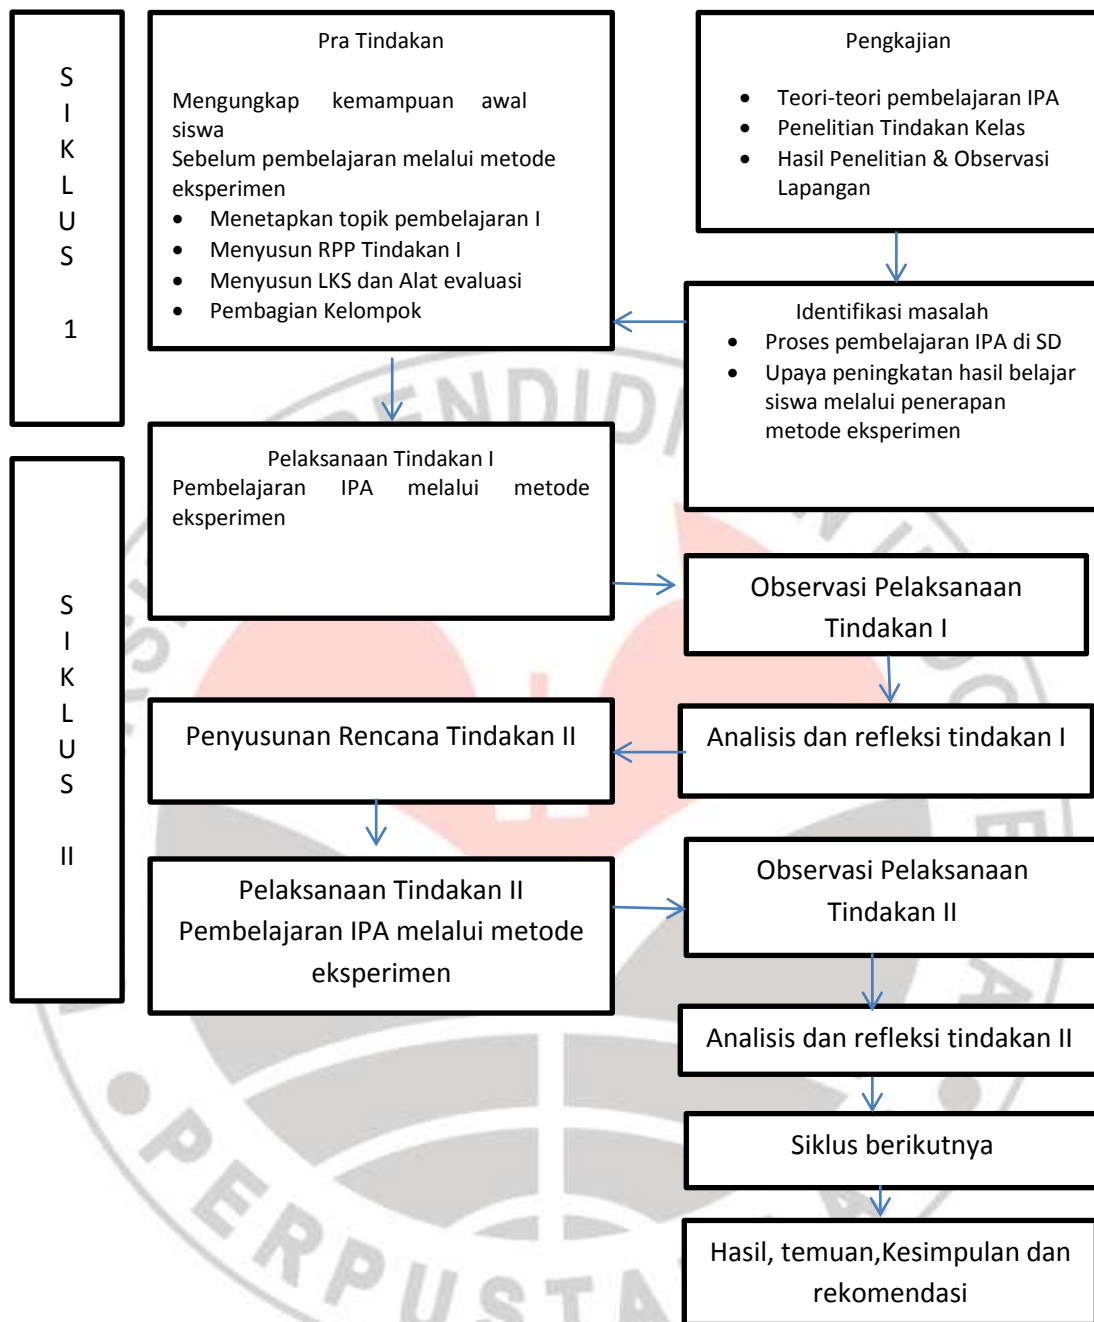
S
I
K
L
U
S

1

Pra Tindakan

Mengungkap kemampuan awal siswa
Sebelum pembelajaran melalui metode eksperimen
- Menetapkan topik pembelajaran I
- Menyusun RPP Tindakan I
- Menyusun LKS dan Alat evaluasi
- Pembagian Kelompok

Pengkajian

- Teori-teori pembelajaran IPA
- Penelitian Tindakan Kelas
- Hasil Penelitian & Observasi Lapangan

Identifikasi masalah
- Proses pembelajaran IPA di SD
- Upaya peningkatan hasil belajar siswa melalui penerapan metode eksperimen

S
I
K
L
U
S

II

Pelaksanaan Tindakan I
Pembelajaran IPA melalui metode eksperimen

Observasi Pelaksanaan Tindakan I

Penyusunan Rencana Tindakan II

Analisis dan refleksi tindakan I

Pelaksanaan Tindakan II
Pembelajaran IPA melalui metode eksperimen

Observasi Pelaksanaan Tindakan II

Analisis dan refleksi tindakan II

Siklus berikutnya

Hasil, temuan,Kesimpulan dan rekomendasi

PENDIDIKAN
PERPUSTA